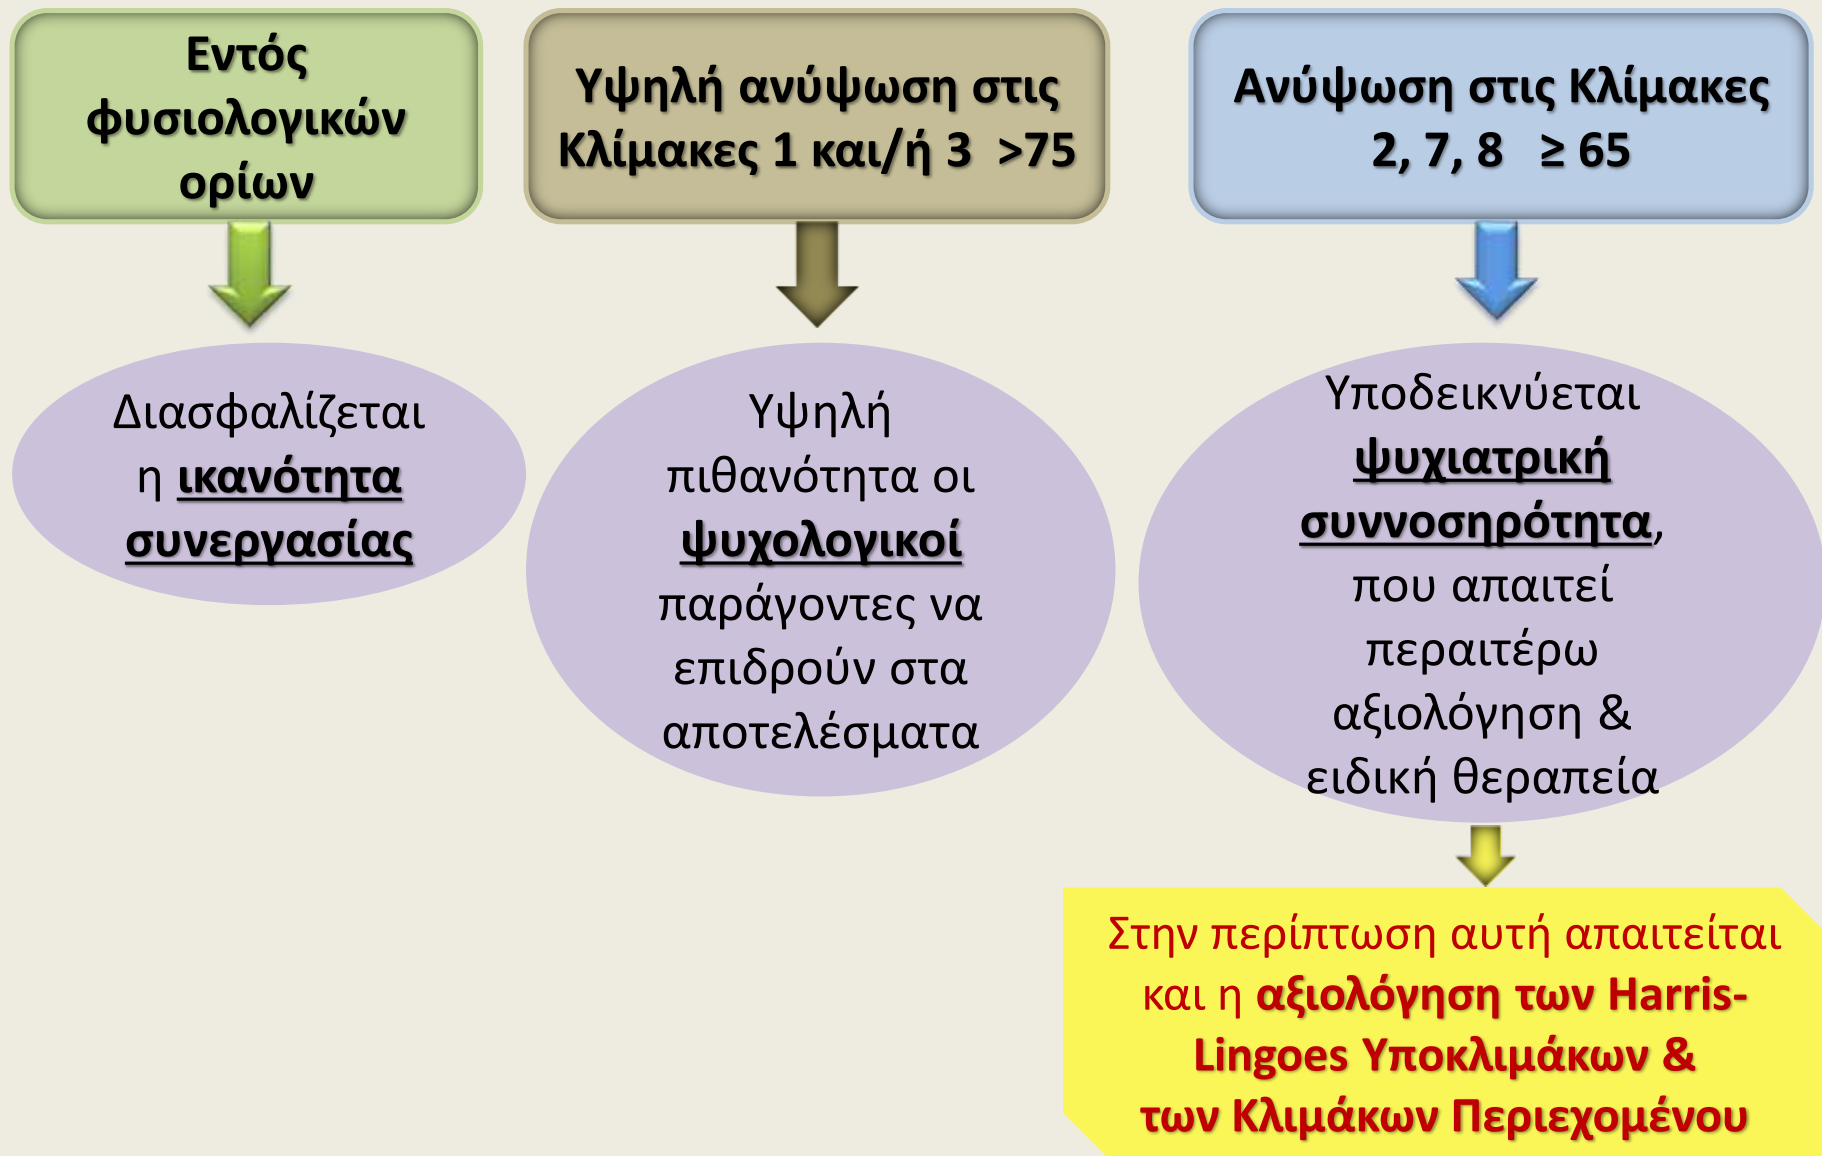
Εντός φυσιολογικών ορίων

Υψηλή ανύψωση στις Κλίμακες 1 και/ή 3 >75

Ανύψωση στις Κλίμακες 2, 7, 8 $\geq 65$

Διασφαλίζεται η **ικανότητα συνεργασίας**

Υψηλή πιθανότητα οι **ψυχολογικοί** παράγοντες να επιδρούν στα αποτελέσματα

Υποδεικνύεται **ψυχιατρική συννοσηρότητα**, που απαιτεί περαιτέρω αξιολόγηση & ειδική θεραπεία

Στην περίπτωση αυτή απαιτείται και η **αξιολόγηση των Harris-Lingoes Υποκλιμάκων & των Κλιμάκων Περιεχομένου**